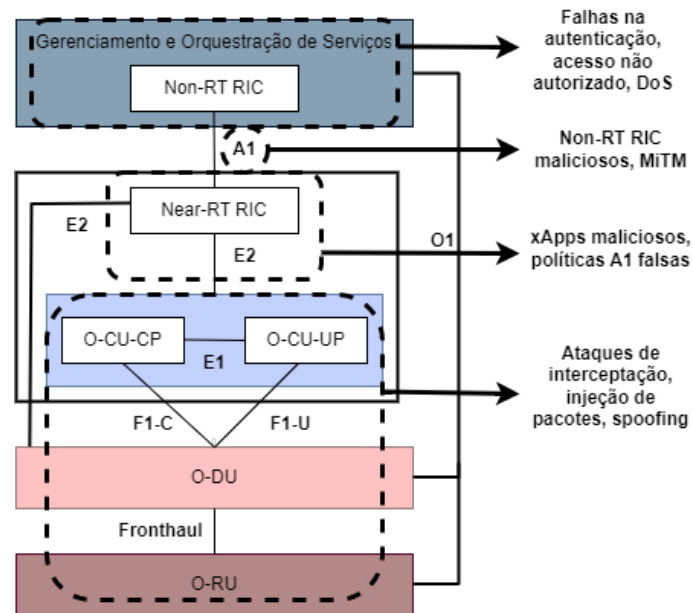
Gerenciamento e Orquestração de Serviços

Non-RT RIC

Falhas na autenticação, acesso não autorizado, DoS

A1

Non-RT RIC maliciosos, MiTM

E2

Near-RT RIC

E2

O1

xApps maliciosos, políticas A1 falsas

O-CU-CP

O-CU-UP

E1

Ataques de interceptação, injeção de pacotes, spoofing

F1-C

F1-U

O-DU

Fronthaul

O-RU